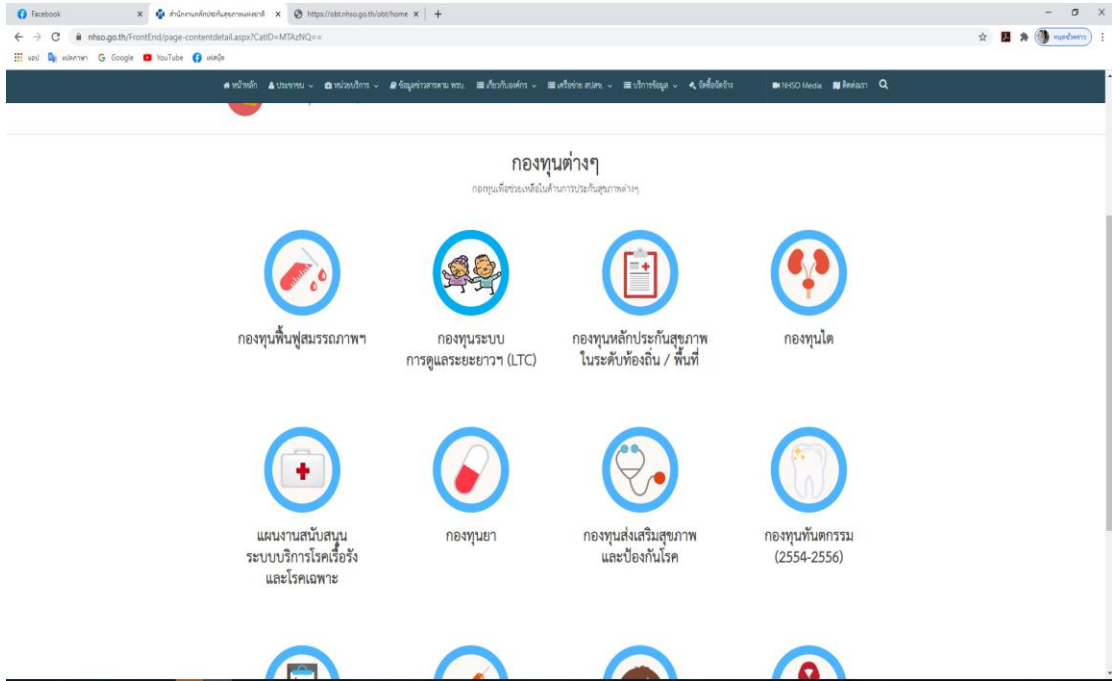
Facebook
สำนักงานหลักประกันสุขภาพแห่งชาติ
https://obt.nhso.go.th/obt/home
nhso.go.th/FrontEnd/page-contentdetail.aspx?CatID=MTAzNQ==
แอป แปลภาษา Google YouTube เฟสบุ๊ค

หน้าหลัก ประชาชน หน่วยบริการ ข้อมูลข่าวสารตาม พรบ. เกี่ยวกับองค์กร เครือข่าย สปสช. บริการข้อมูล จัดซื้อจัดจ้าง NHSO Media ติดต่อเรา

กองทุนต่างๆ

กองทุนเพื่อช่วยเหลือในด้านการประกันสุขภาพต่างๆ

กองทุนฟื้นฟูสมรรถภาพฯ

กองทุนระบบ การดูแลระยะยาวฯ (LTC)

กองทุนหลักประกันสุขภาพ ในระดับท้องถิ่น / พื้นที่

กองทุนไต

แผนงานสนับสนุน ระบบบริการโรคเรื้อรัง และโรคเฉพาะ

กองทุนยา

กองทุนส่งเสริมสุขภาพ และป้องกันโรค

กองทุนทันตกรรม (2554-2556)